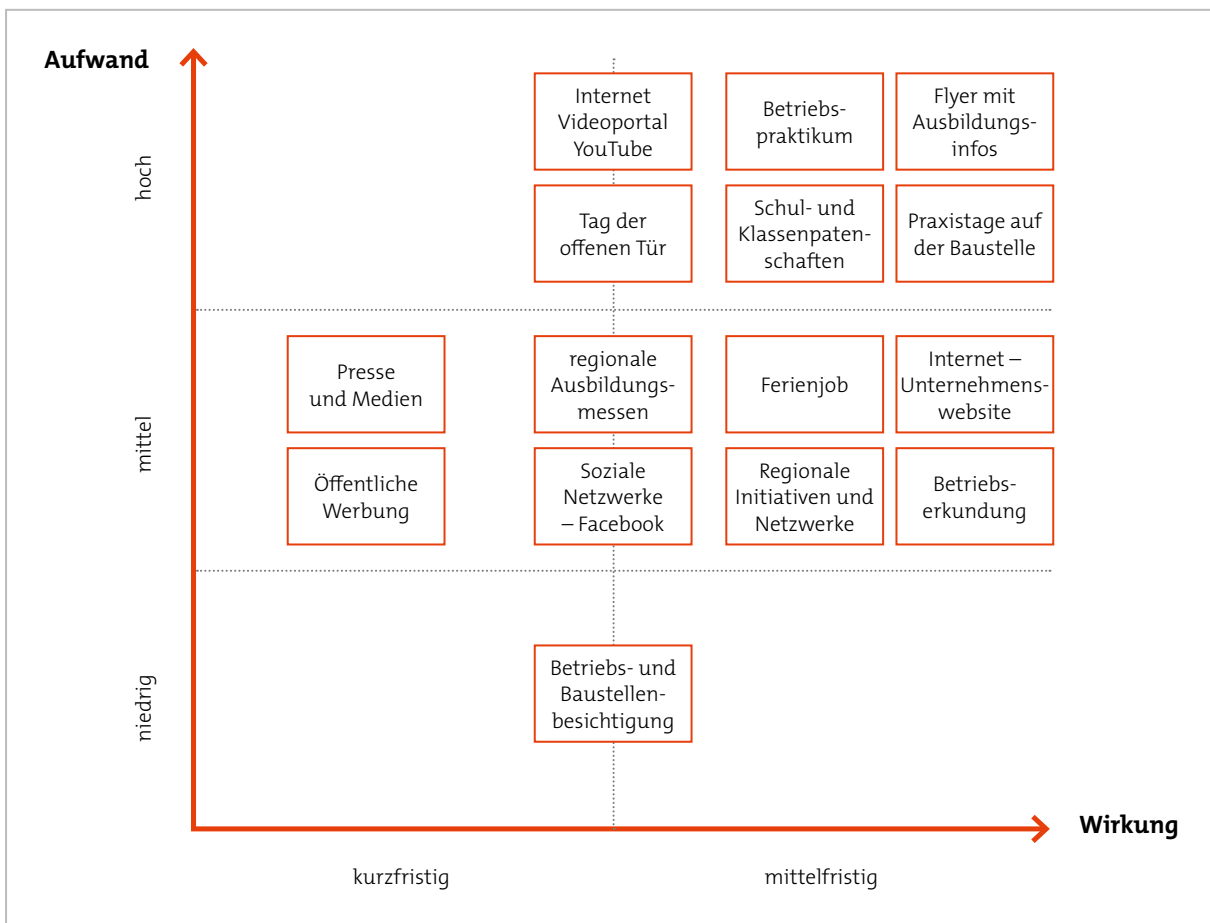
Aufwand

hoch

mittel

niedrig

Internet Videoportal YouTube

Betriebspraktikum

Flyer mit Ausbildungsinfos

Tag der offenen Tür

Schul- und Klassenpatenschaften

Praxistage auf der Baustelle

Presse und Medien

regionale Ausbildungsmessen

Ferienjob

Internet – Unternehmenswebsite

Öffentliche Werbung

Soziale Netzwerke – Facebook

Regionale Initiativen und Netzwerke

Betriebserkundung

Betriebs- und Baustellenbesichtigung

Wirkung

kurzfristig

mittelfristig